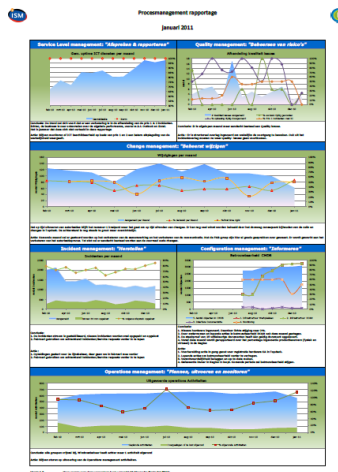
Procesmanagement rapportage

Januari 2011

Service Level management: "Afspraken & rapporteren"

Quality management: "Beheersen van risico's"

Change management: "Beheerst wijzigen"

Incident management: "Herstellen"

Configuration management: "Informeren"

Operations management: "Plannen, uitvoeren en monitoren"

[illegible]